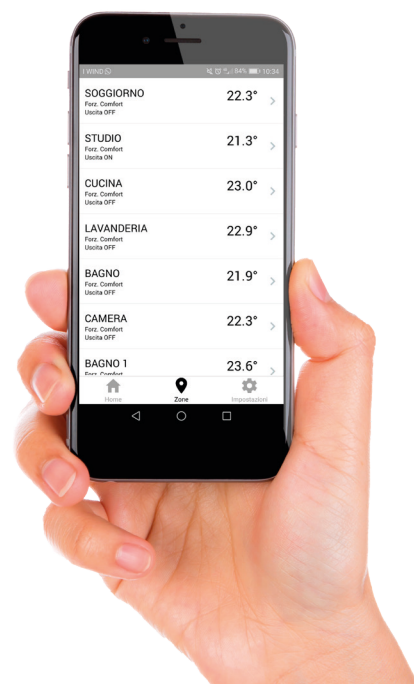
I WIND 94% 10:34

SOGGIORNO
Forz. Comfort
Uscita OFF
22.3°

STUDIO
Forz. Comfort
Uscita ON
21.3°

CUCINA
Forz. Comfort
Uscita OFF
23.0°

LAVANDERIA
Forz. Comfort
Uscita OFF
22.9°

BAGNO
Forz. Comfort
Uscita OFF
21.9°

CAMERA
Forz. Comfort
Uscita OFF
22.3°

BAGNO 1
Forz. Comfort
23.6°

Home
Zone
Impostazioni